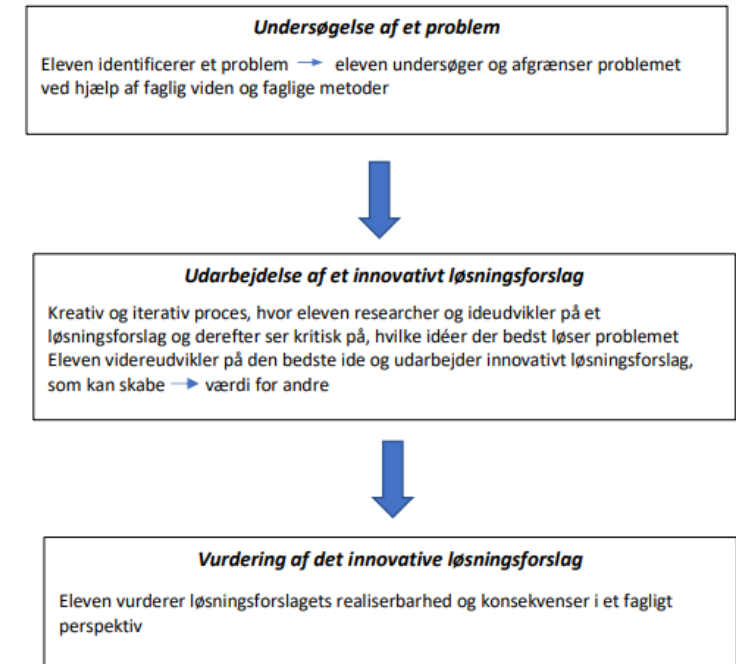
Undersøgelse af et problem

Eleven identificerer et problem → eleven undersøger og afgrænser problemet ved hjælp af faglig viden og faglige metoder

Udarbejdelse af et innovativt løsningsforslag

Kreativ og iterativ proces, hvor eleven researcher og ideudvikler på et løsningsforslag og derefter ser kritisk på, hvilke idéer der bedst løser problemet
Eleven videreudvikler på den bedste ide og udarbejder innovativt løsningsforslag, som kan skabe → værdi for andre

Vurdering af det innovative løsningsforslag

Eleven vurderer løsningsforslagets realiserbarhed og konsekvenser i et fagligt perspektiv